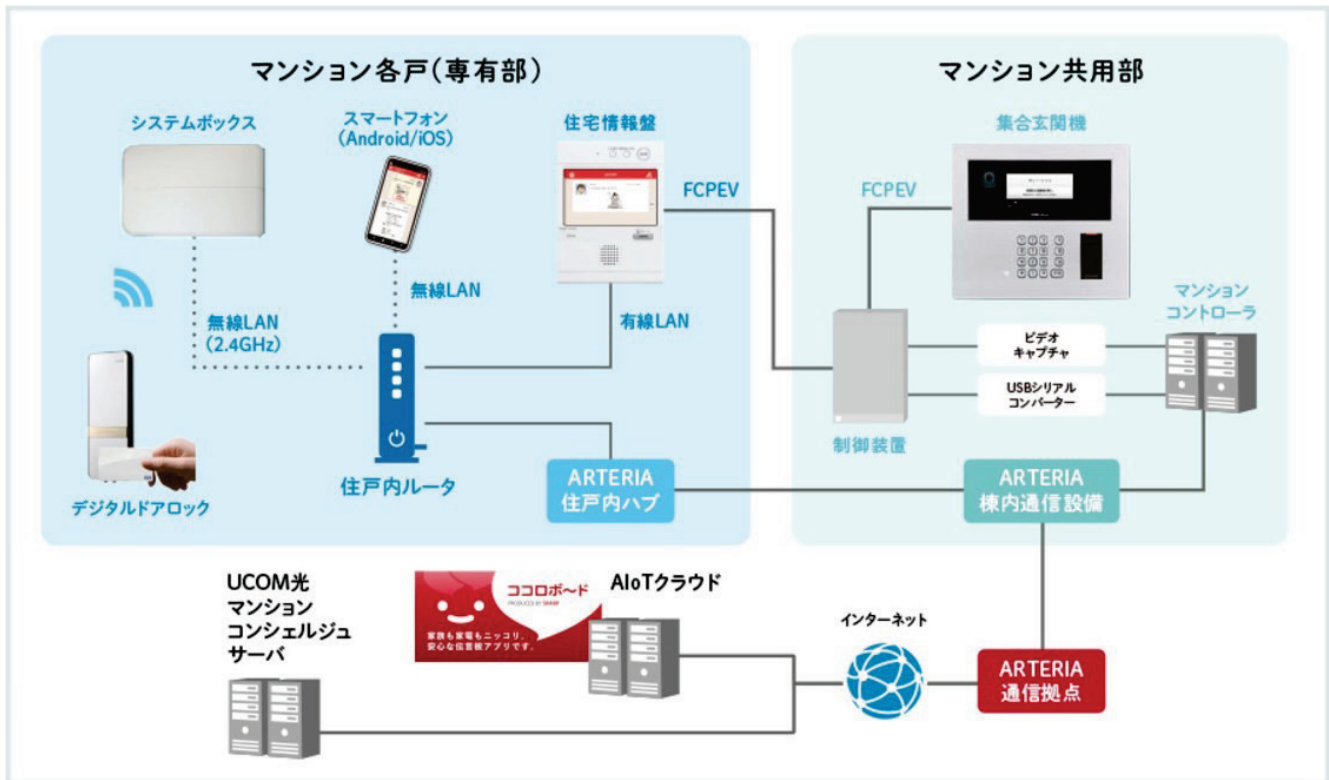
マンション各戸（専有部）

システムボックス

スマートフォン
（Android/iOS）

住宅情報盤

FCPEV

無線LAN

無線LAN
（2.4GHz）

有線LAN

デジタルドアロック

住戸内ルータ

ARTERIA
住戸内ハブ

マンション共用部

集合玄関機

FCPEV

マンション
コントローラ

ビデオ
キャプチャ

USBシリアル
コンバーター

制御装置

ARTERIA
棟内通信設備

UCOM光
マンション
コンシェルジュ
サーバ

ココロボ～ド
PRODUCED BY SHARP
家族も家電もニッコリ、安心な住宅盤アプリです。

AIoTクラウド

インターネット

ARTERIA
通信拠点